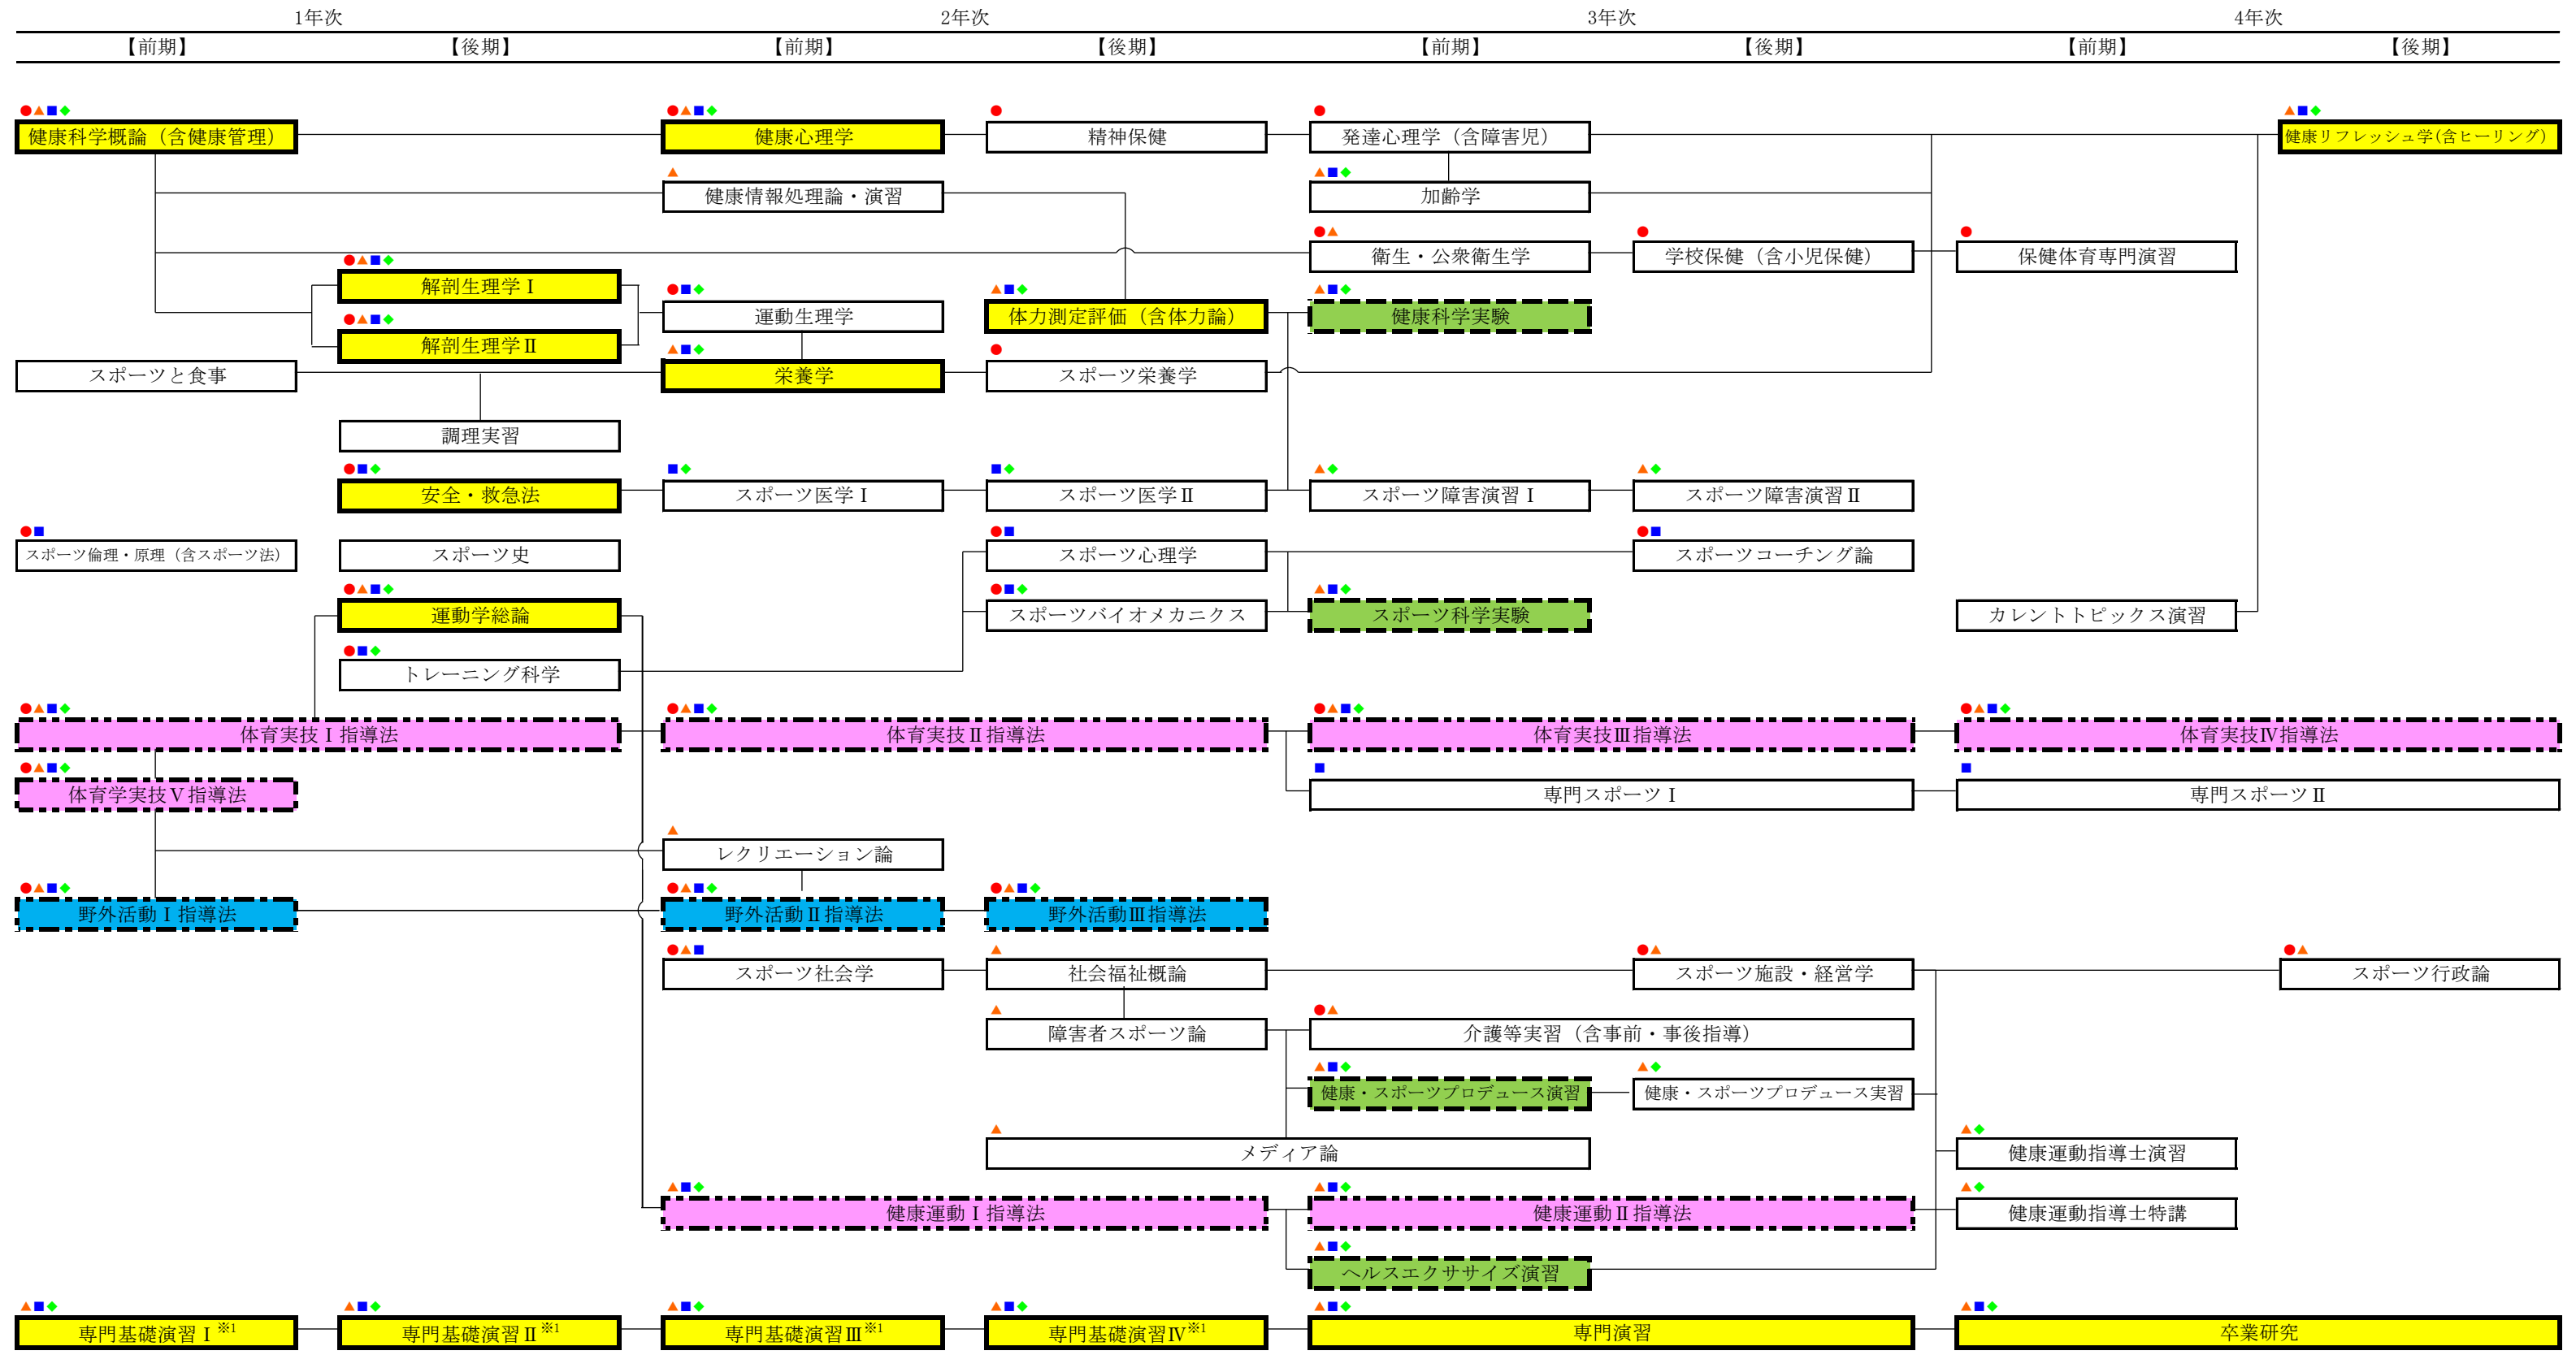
1年次 2年次 3年次 4年次

【前期】 【後期】 【前期】 【後期】 【前期】 【後期】 【前期】 【後期】

健康科学概論（含健康管理）

健康心理学

精神保健

発達心理学（含障害児）

健康リフレッシュ学(含ヒーリング)

健康情報処理論・演習

加齢学

衛生・公衆衛生学

学校保健（含小児保健）

保健体育専門演習

解剖生理学Ⅰ

運動生理学

体力測定評価（含体力論）

健康科学実験

解剖生理学Ⅱ

スポーツと食事

栄養学

スポーツ栄養学

調理実習

安全・救急法

スポーツ医学Ⅰ

スポーツ医学Ⅱ

スポーツ障害演習Ⅰ

スポーツ障害演習Ⅱ

スポーツ倫理・原理（含スポーツ法）

スポーツ史

スポーツ心理学

スポーツコーチング論

運動学総論

スポーツバイオメカニクス

スポーツ科学実験

カレントトピックス演習

トレーニング科学

体育実技Ⅰ指導法

体育実技Ⅱ指導法

体育実技Ⅲ指導法

体育実技Ⅳ指導法

体育学実技Ⅴ指導法

専門スポーツⅠ

専門スポーツⅡ

レクリエーション論

野外活動Ⅰ指導法

野外活動Ⅱ指導法

野外活動Ⅲ指導法

スポーツ社会学

社会福祉概論

スポーツ施設・経営学

スポーツ行政論

障害者スポーツ論

介護等実習（含事前・事後指導）

健康・スポーツプロデュース演習

健康・スポーツプロデュース実習

メディア論

健康運動指導士演習

健康運動Ⅰ指導法

健康運動Ⅱ指導法

健康運動指導士特講

ヘルスエクササイズ演習

専門基礎演習Ⅰ$^{※1}$

専門基礎演習Ⅱ$^{※1}$

専門基礎演習Ⅲ$^{※1}$

専門基礎演習Ⅳ$^{※1}$

専門演習

卒業研究